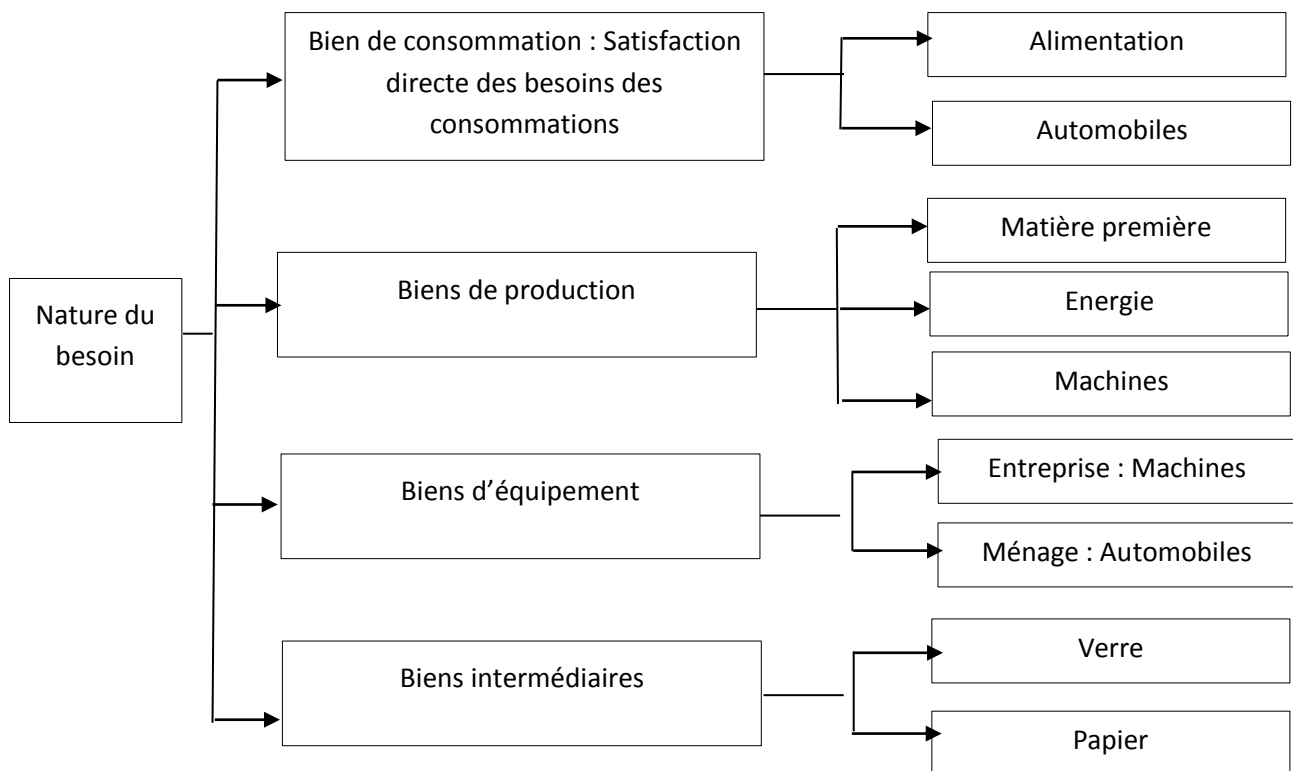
Nature du besoin

Bien de consommation : Satisfaction directe des besoins des consommations

Alimentation

Automobiles

Biens de production

Matière première

Energie

Machines

Biens d'équipement

Entreprise : Machines

Ménage : Automobiles

Biens intermédiaires

Verre

Papier